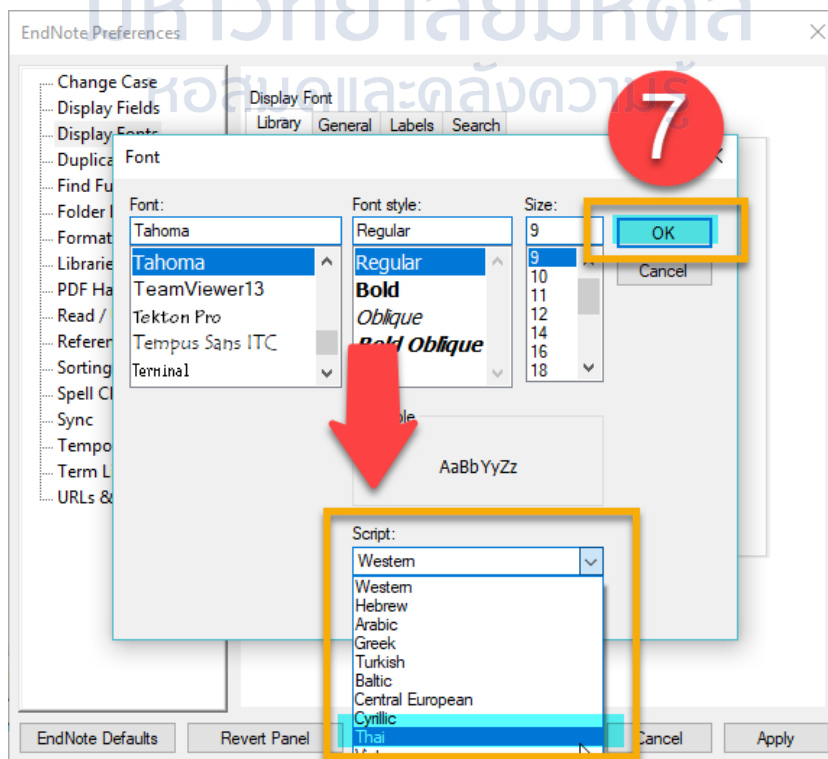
มหาวิทยาลัยมหิดล
หอสมุดและคลังความรู้

EndNote Preferences

Change Case
Display Fields
Display Fonts
Duplica
Find Fu
Folder I
Format
Librarie
PDF Ha
Read /
Referen
Sorting
Spell Cl
Sync
Tempo
Term L
URLs &

Display Font
Library General Labels Search

Font

Font:
Tahoma
Tahoma
TeamViewer13
Tekton Pro
Tempus Sans ITC
Terminal

Font style:
Regular
Regular
Bold
Oblique
Bold Oblique

Size:
9
9
10
11
12
14
16
18

7

OK
Cancel

ple
AaBbYyZz

Script:
Western
Western
Hebrew
Arabic
Greek
Turkish
Baltic
Central European
Cyrillic
Thai

EndNote Defaults
Revert Panel
Cancel
Apply